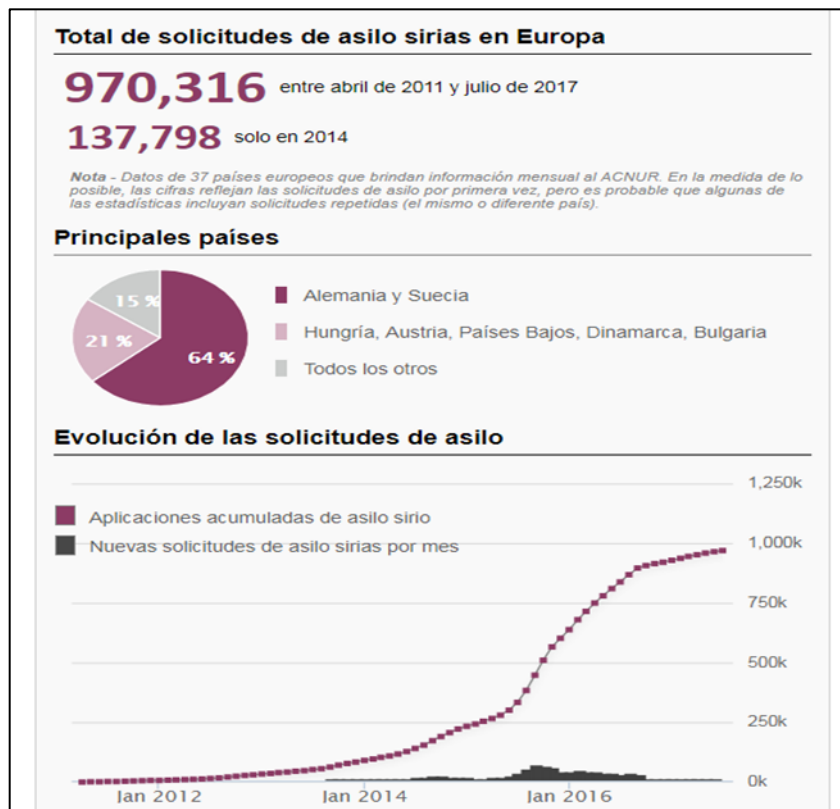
Total de solicitudes de asilo sirias en Europa

970,316 entre abril de 2011 y julio de 2017

137,798 solo en 2014

Nota - Datos de 37 países europeos que brindan información mensual al ACNUR. En la medida de lo posible, las cifras reflejan las solicitudes de asilo por primera vez, pero es probable que algunas de las estadísticas incluyan solicitudes repetidas (el mismo o diferente país).

Principales países

15 %
21 %
64 %

Alemania y Suecia
Hungría, Austria, Países Bajos, Dinamarca, Bulgaria
Todos los otros

Evolución de las solicitudes de asilo

Aplicaciones acumuladas de asilo sirio
Nuevas solicitudes de asilo sirias por mes

1,250k
1,000k
750k
500k
250k
0k

Jan 2012
Jan 2014
Jan 2016